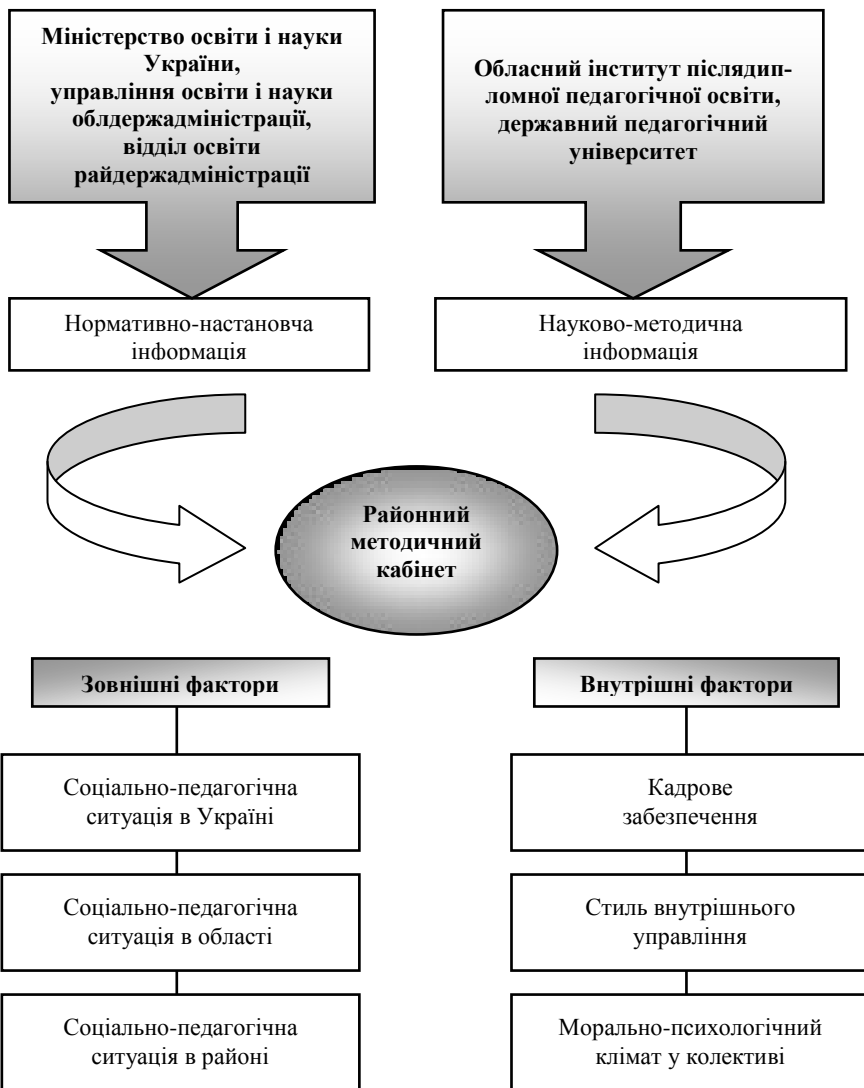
Міністерство освіти і науки України, управління освіти і науки облдержадміністрації, відділ освіти райдержадміністрації

Обласний інститут післядипломної педагогічної освіти, державний педагогічний університет

Нормативно-настановча інформація

Науково-методична інформація

Районний методичний кабінет

Зовнішні фактори

Внутрішні фактори

Соціально-педагогічна ситуація в Україні

Соціально-педагогічна ситуація в області

Соціально-педагогічна ситуація в районі

Кадрове забезпечення

Стиль внутрішнього управління

Морально-психологічний клімат у колективі